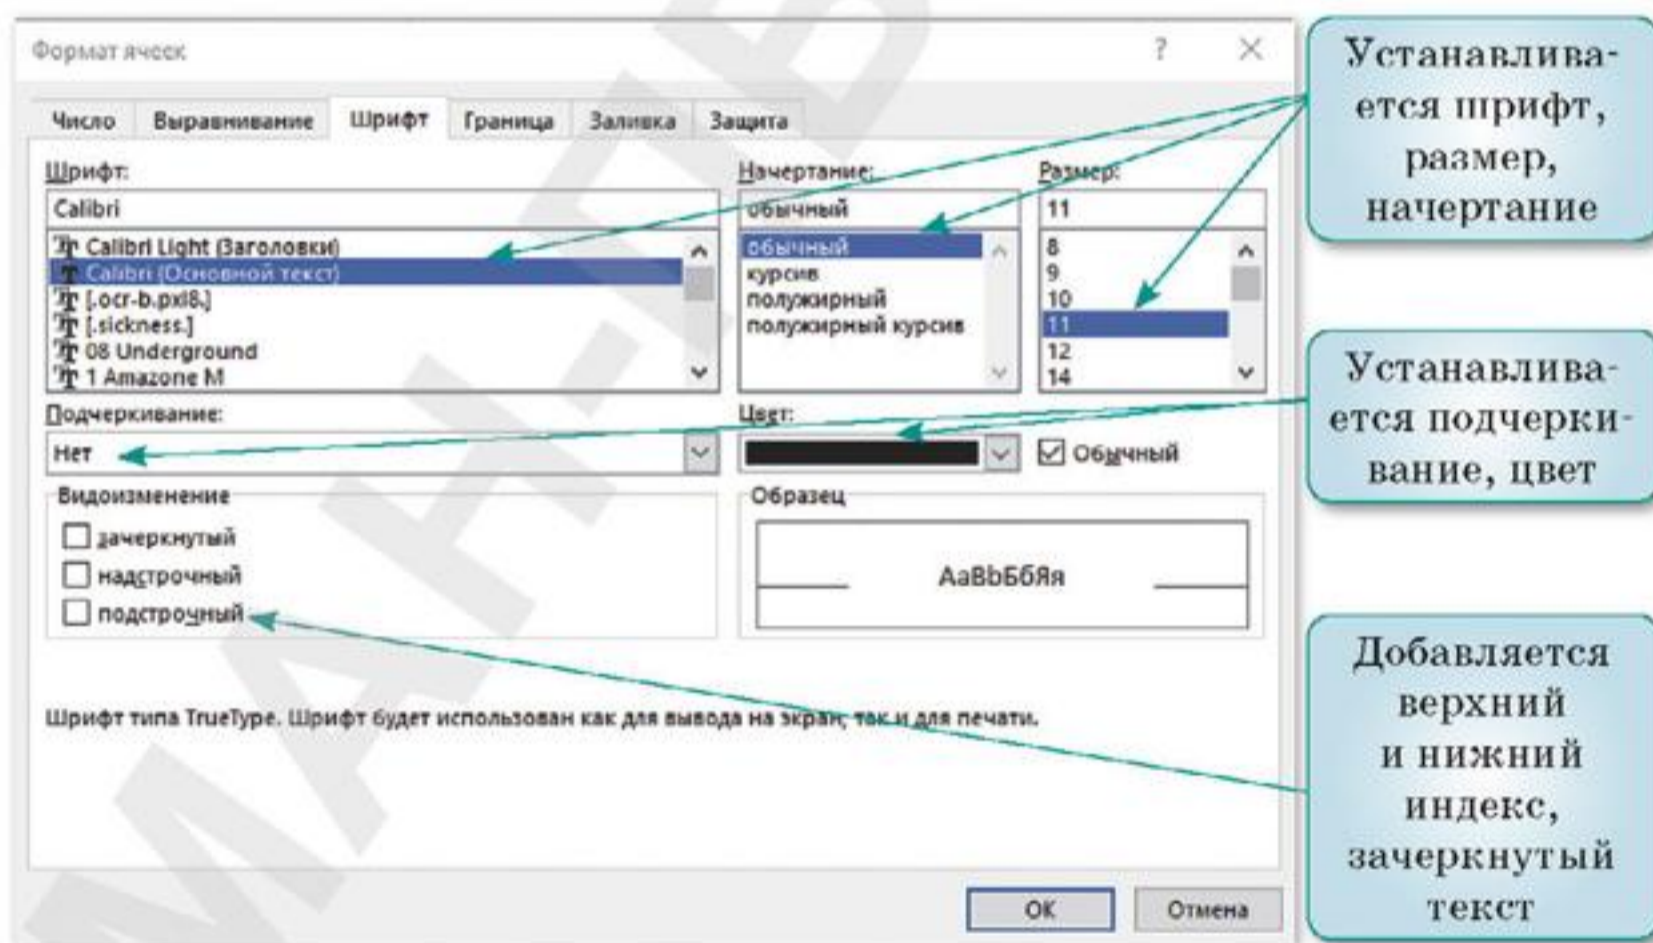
Формат ячеек

?

Число | Выравнивание | Шрифт | Граница | Заливка | Защита

Шрифт:
Calibri
Calibri Light (Заголовки)
Calibri (Основной текст)
[.ocr-b.pxl8.]
[.sickness.]
08 Underground
1 Amazone M

Начертание:
обычный
обычный
курсив
полужирный
полужирный курсив

Размер:
11
8
9
10
11
12
14

Подчеркивание:
Нет

Цвет:
Обычный

Видоизменение
зачеркнутый
надстрочный
подстрочный

Образец
AaBbБбЯя

Шрифт типа TrueType. Шрифт будет использован как для вывода на экран, так и для печати.

ОК
Отмена

Устанавливается шрифт, размер, начертание

Устанавливается подчеркивание, цвет

Добавляется верхний и нижний индекс, зачеркнутый текст